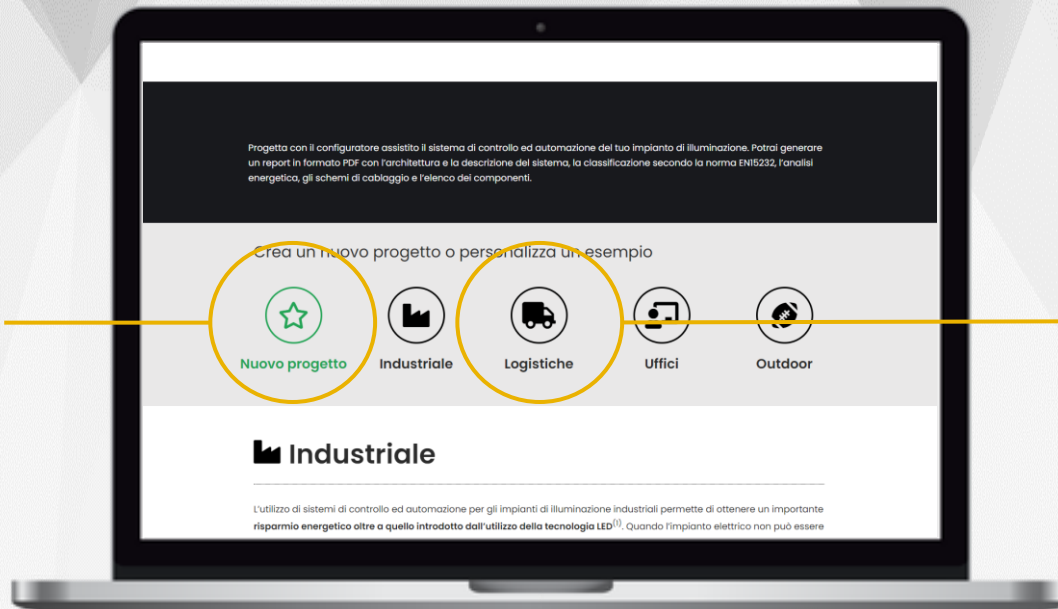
Progetta con il configuratore assistito il sistema di controllo ed automazione del tuo impianto di illuminazione. Potrai generare un report in formato PDF con l'architettura e la descrizione del sistema, la classificazione secondo la norma EN15232, l'analisi energetica, gli schemi di cablaggio e l'elenco dei componenti.

Crea un nuovo progetto o personalizza un esempio

Nuovo progetto

Industriale

Logistiche

Uffici

Outdoor

Industriale

L'utilizzo di sistemi di controllo ed automazione per gli impianti di illuminazione industriali permette di ottenere un importante **risparmio energetico oltre a quello introdotto dall'utilizzo della tecnologia LED**$^{(1)}$. Quando l'impianto elettrico non può essere